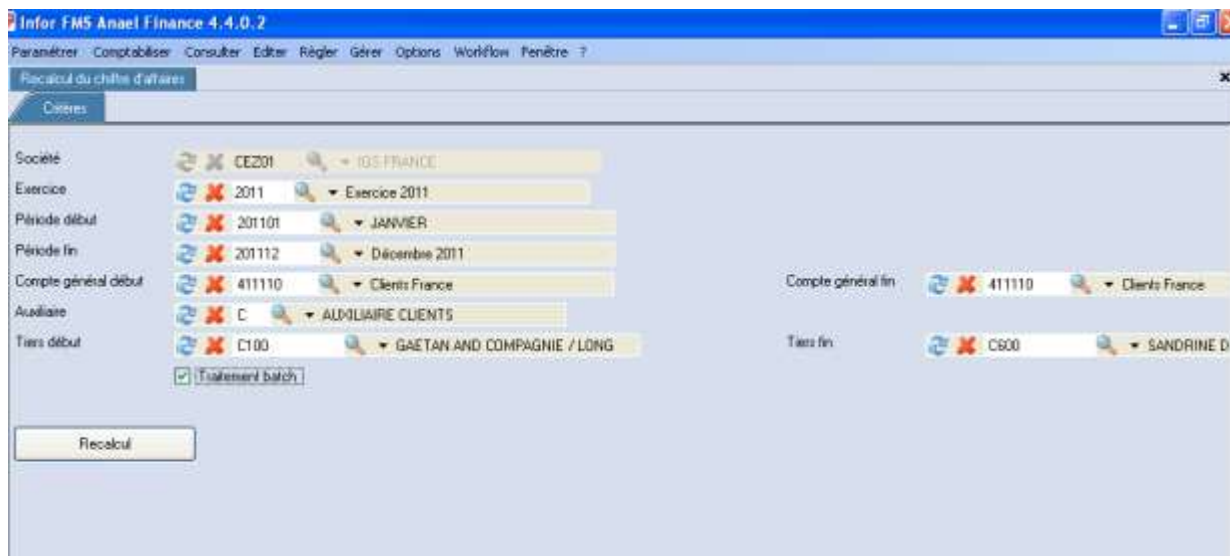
Infor FMS Anael Finance 4.4.0.2

Paramétrer Comptabiliser Consulter Editer Régler Gérer Options Workflow Fenêtre ?

Recalcul du chiffre d'affaires

Critères

Société CEZ01 IGS FRANCE
Exercice 2011 Exercice 2011
Période début 201101 JANVIER
Période fin 201112 Décembre 2011
Compte général début 411110 Clients France
Compte général fin 411110 Clients France
Auxiliaire C AUXILIAIRE CLIENTS
Tiers début C100 GAETAN AND COMPAGNIE / LONG
Tiers fin C600 SANDRINE D
Traitement batch

Recalcul